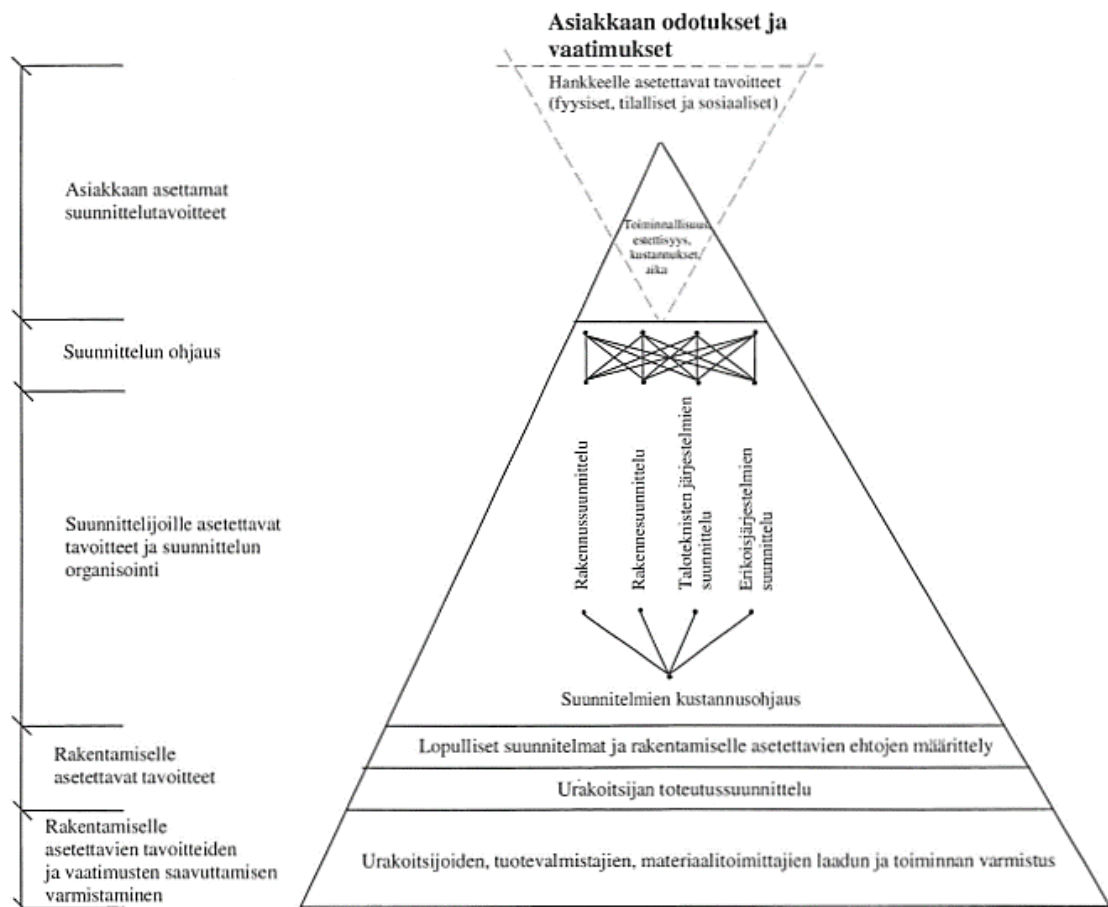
Asiakkaan odotukset ja vaatimukset

Hankkeelle asetettavat tavoitteet (fyysiset, tilalliset ja sosiaaliset)

Asiakkaan asettamat suunnittelutavoitteet

Toiminnallisuus, esteettisyys, kustannukset, aika

Suunnittelun ohjaus

Suunnittelijoille asetettavat tavoitteet ja suunnittelun organisointi

Rakennussuunnittelu

Rakennesuunnittelu

Taloteknisten järjestelmien suunnittelu

Erikoisjärjestelmien suunnittelu

Suunnitelmien kustannusohjaus

Rakentamiselle asetettavat tavoitteet

Lopulliset suunnitelmat ja rakentamiselle asetettavien ehtojen määrittely

Urakoitsijan toteutussuunnittelu

Rakentamiselle asetettavien tavoitteiden ja vaatimusten saavuttamisen varmistaminen

Urakoitsijoiden, tuotevalmistajien, materiaalitoimittajien laadun ja toiminnan varmistus